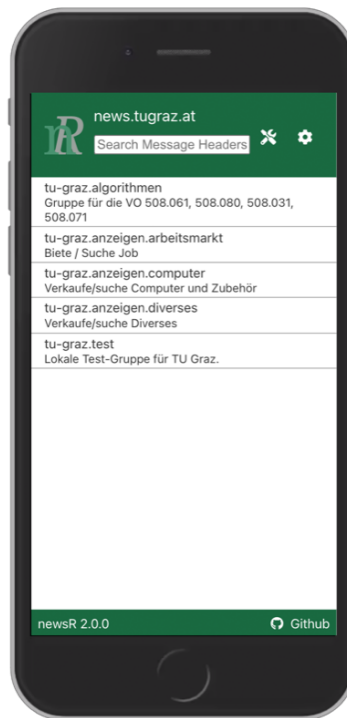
nR news.tugraz.at

Search Message Headers

tu-graz.algorithmen
Gruppe für die VO 508.061, 508.080, 508.031, 508.071

tu-graz.anzeigen.arbeitsmarkt
Biete / Suche Job

tu-graz.anzeigen.computer
Verkaufe/suche Computer und Zubehör

tu-graz.anzeigen.diverses
Verkaufe/suche Diverses

tu-graz.test
Lokale Test-Gruppe für TU Graz.

newsR 2.0.0

Github